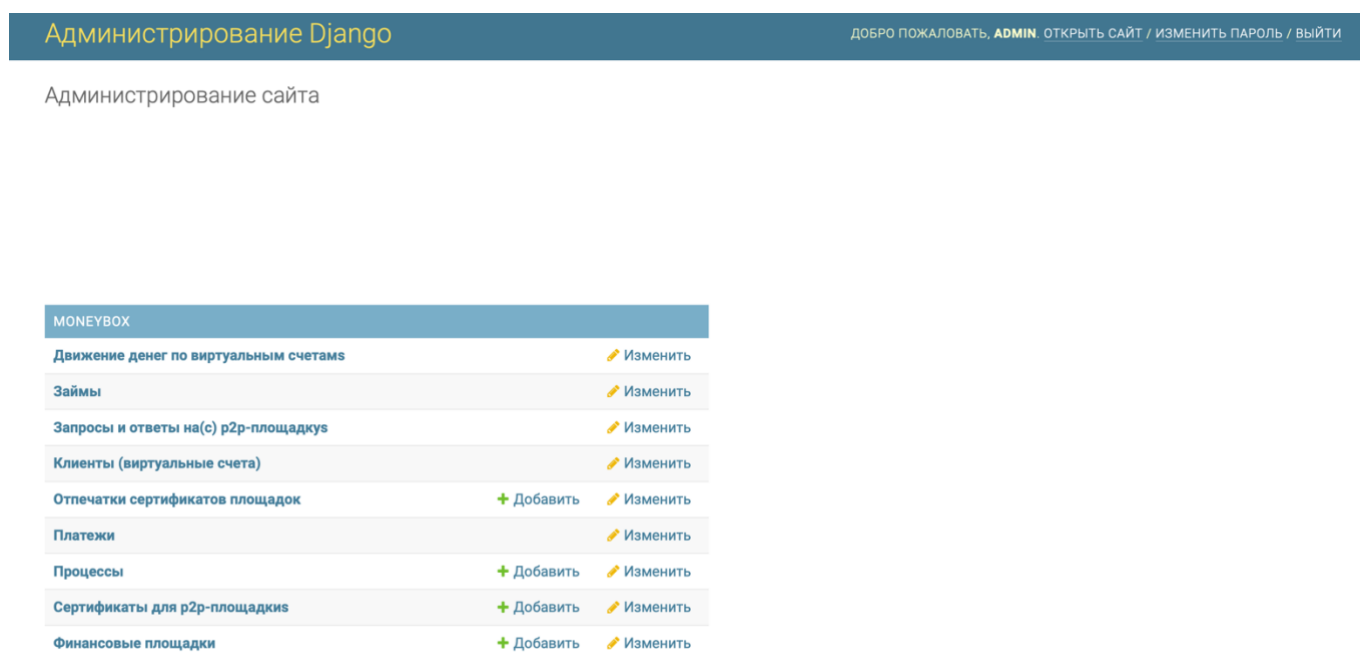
Администрирование Django

ДОБРО ПОЖАЛОВАТЬ, ADMIN. ОТКРЫТЬ САЙТ / ИЗМЕНИТЬ ПАРОЛЬ / ВЫЙТИ

Администрирование сайта

| MONEYBOX | | |
|---|---|---|
| Движение денег по виртуальным счетams | | Изменить |
| Займы | | Изменить |
| Запросы и ответы на(с) p2p-площадкуs | | Изменить |
| Клиенты (виртуальные счета) | | Изменить |
| Отпечатки сертификатов площадок | + Добавить | Изменить |
| Платежи | | Изменить |
| Процессы | + Добавить | Изменить |
| Сертификаты для p2p-площадкиs | + Добавить | Изменить |
| Финансовые площадки | + Добавить | Изменить |